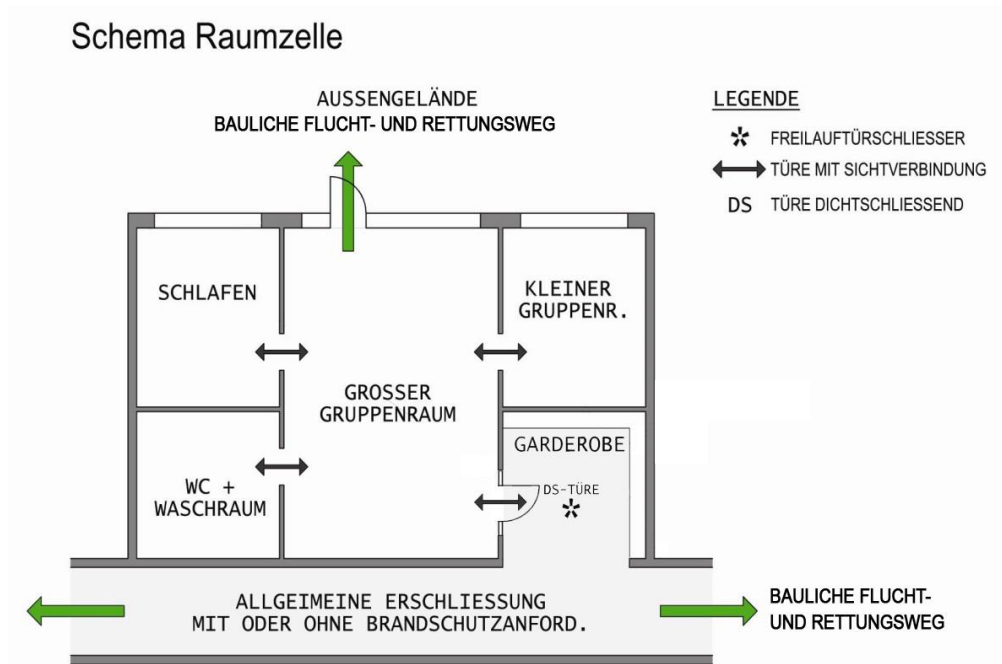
Schema Raumzelle

AUSSENGELÄNDE
BAULICHE FLUCHT- UND RETTUNGSWEG

LEGENDE
* FREILAUFTÜRSCHLIESSER
TÜRE MIT SICHTVERBINDUNG
DS TÜRE DICHTSCHLIESSEND

SCHLAFEN

KLEINER GRUPPENR.

GROSSER GRUPPENRAUM

GARDEROBE

WC + WASCHRAUM

DS-TÜRE
*

ALLGEMEINE ERSCHLIESSUNG
MIT ODER OHNE BRANDSCHUTZANFORD.

BAULICHE FLUCHT- UND RETTUNGSWEG